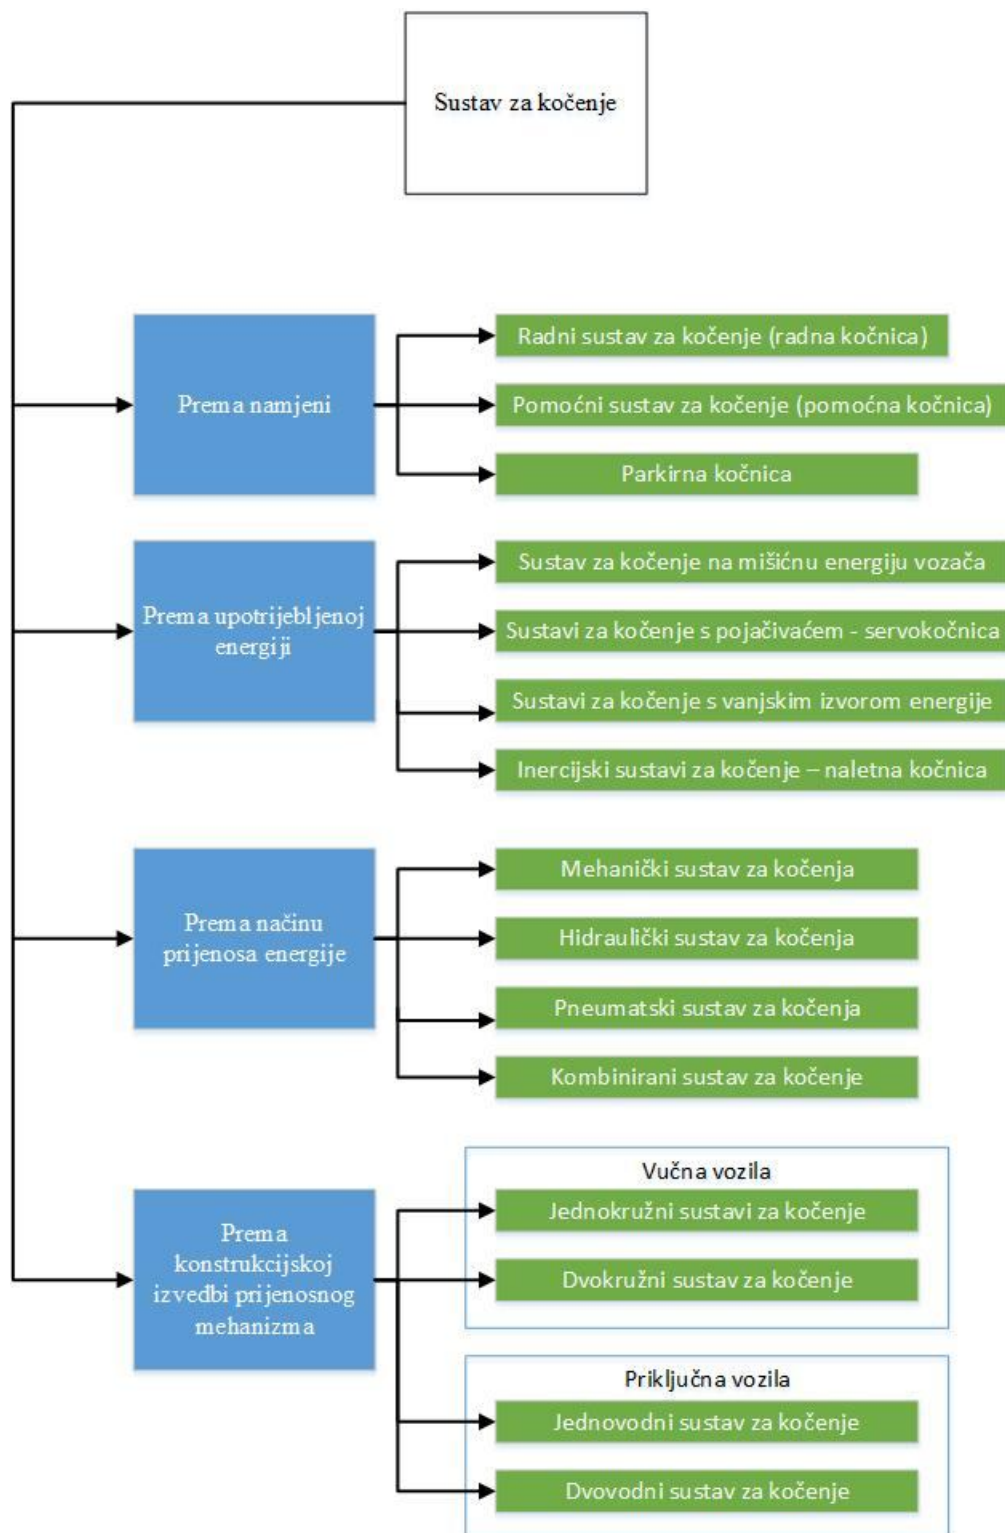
Sustav za kočenje

Prema namjeni

Radni sustav za kočenje (radna kočnica)

Pomoćni sustav za kočenje (pomoćna kočnica)

Parkirna kočnica

Prema upotrijebljenoj energiji

Sustav za kočenje na mišićnu energiju vozača

Sustavi za kočenje s pojačivaćem - servokočnica

Sustavi za kočenje s vanjskim izvorom energije

Inercijski sustavi za kočenje – naletna kočnica

Prema načinu prijenosa energije

Mehanički sustav za kočenja

Hidraulički sustav za kočenja

Pneumatski sustav za kočenja

Kombinirani sustav za kočenje

Prema konstrukcijskoj izvedbi prijenosnog mehanizma

Vučna vozila

Jednokružni sustavi za kočenje

Dvokružni sustav za kočenje

Priključna vozila

Jednovodni sustav za kočenje

Dvovodni sustav za kočenje